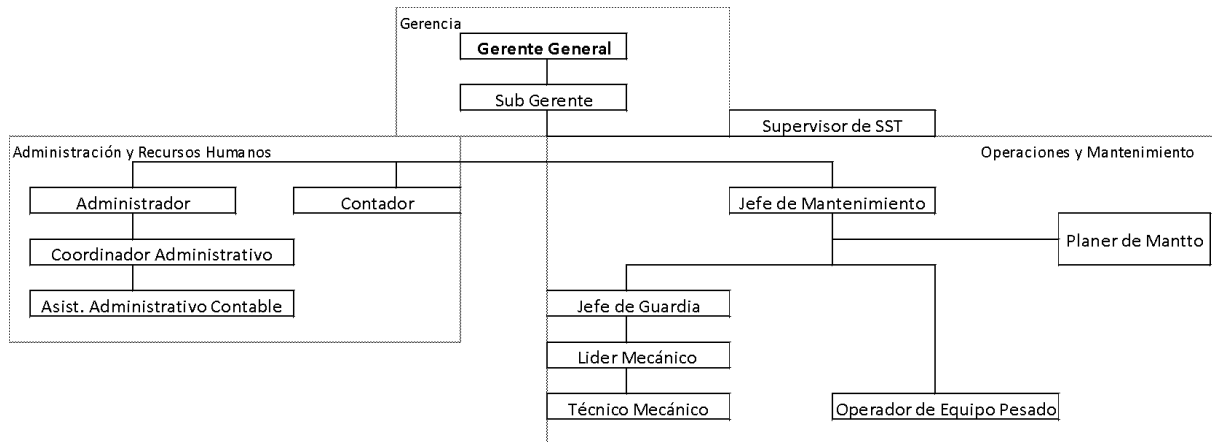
Gerencia

Gerente General

Sub Gerente

Supervisor de SST

Administración y Recursos Humanos

Operaciones y Mantenimiento

Administrador

Contador

Jefe de Mantenimiento

Planer de Mantto

Coordinador Administrativo

Asist. Administrativo Contable

Jefe de Guardia

Lider Mecánico

Técnico Mecánico

Operador de Equipo Pesado